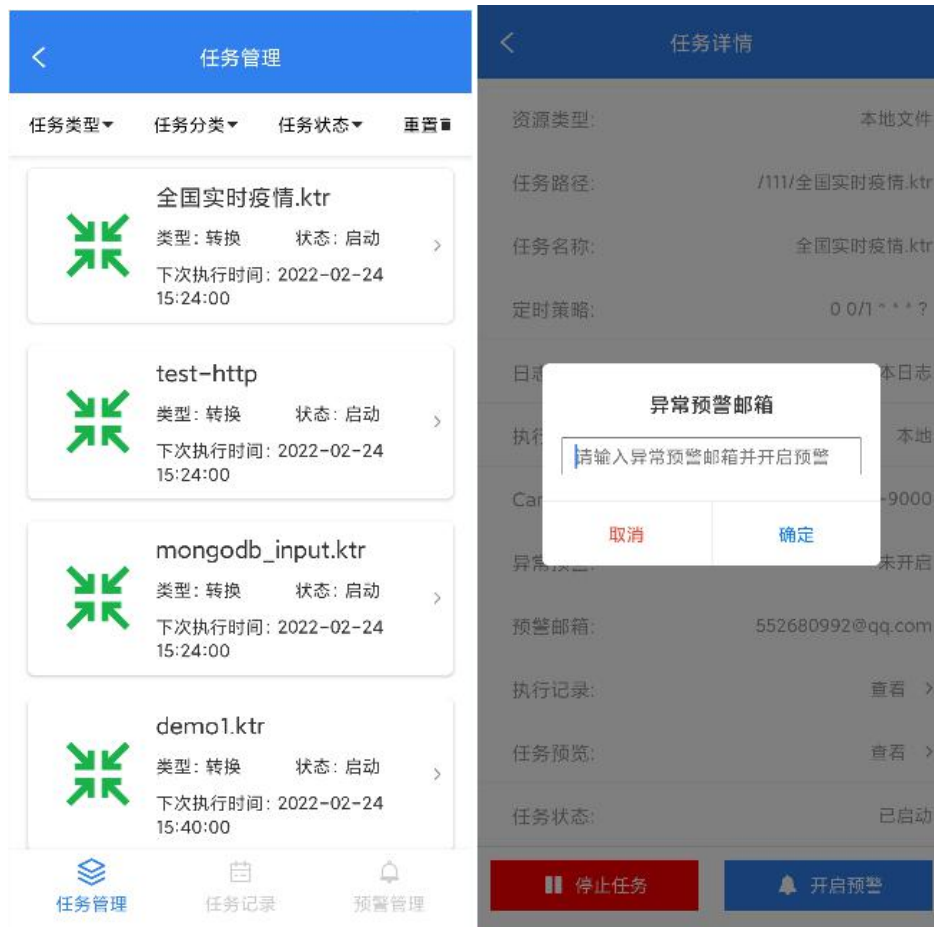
任务管理

任务类型▾ 任务分类▾ 任务状态▾ 重置

全国实时疫情.ktr
类型：转换 状态：启动
下次执行时间：2022-02-24 15:24:00

test-http
类型：转换 状态：启动
下次执行时间：2022-02-24 15:24:00

mongodb_input.ktr
类型：转换 状态：启动
下次执行时间：2022-02-24 15:24:00

demo1.ktr
类型：转换 状态：启动
下次执行时间：2022-02-24 15:40:00

任务管理 任务记录 预警管理

任务详情

资源类型: 本地文件
任务路径: /111/全国实时疫情.ktr
任务名称: 全国实时疫情.ktr
定时策略: 0 0/1 * * * ?
日志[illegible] 本日志
执行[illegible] 本地
Car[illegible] -9000
异常预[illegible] 未开启
预警邮箱: 552680992@qq.com
执行记录: 查看
任务预览: 查看
任务状态: 已启动

异常预警邮箱
请输入异常预警邮箱并开启预警
取消 确定

停止任务 开启预警